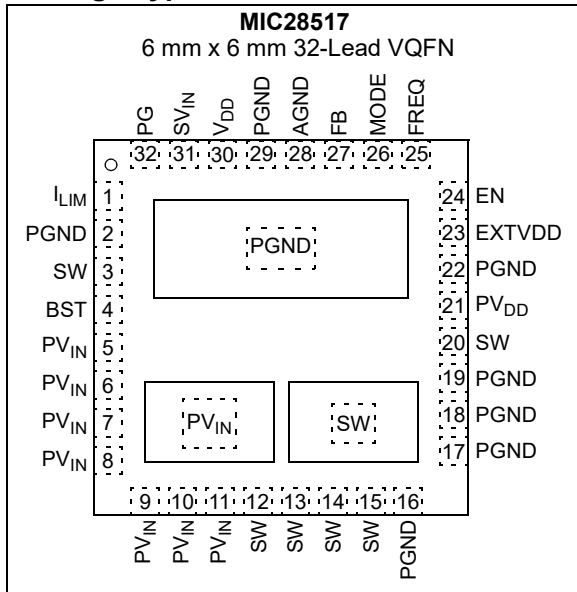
MIC28517
6 mm x 6 mm 32-Lead VQFN

PG 32
SV$_{IN}$ 31
V$_{DD}$ 30
PGND 29
AGND 28
FB 27
MODE 26
FREQ 25

I$_{LIM}$ 1
PGND 2
SW 3
BST 4
PV$_{IN}$ 5
PV$_{IN}$ 6
PV$_{IN}$ 7
PV$_{IN}$ 8

24 EN
23 EXTVDD
22 PGND
21 PV$_{DD}$
20 SW
19 PGND
18 PGND
17 PGND

PGND

PV$_{IN}$

SW

9 PV$_{IN}$
10 PV$_{IN}$
11 PV$_{IN}$
12 SW
13 SW
14 SW
15 SW
16 PGND